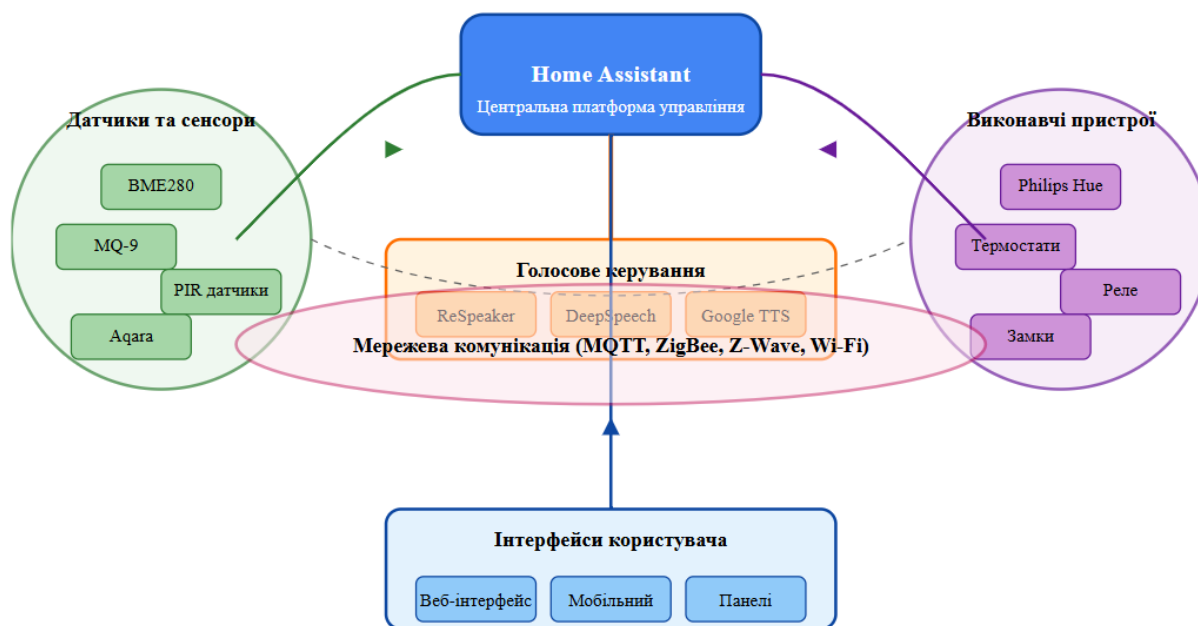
Home Assistant
Центральна платформа управління

Датчики та сенсори
BME280
MQ-9
PIR датчики
Aqara

Виконавчі пристрої
Philips Hue
Термостати
Реле
Замки

Голосове керування
ReSpeaker
DeepSpeech
Google TTS

Мережева комунікація (MQTT, ZigBee, Z-Wave, Wi-Fi)

Інтерфейси користувача
Веб-інтерфейс
Мобільний
Панелі